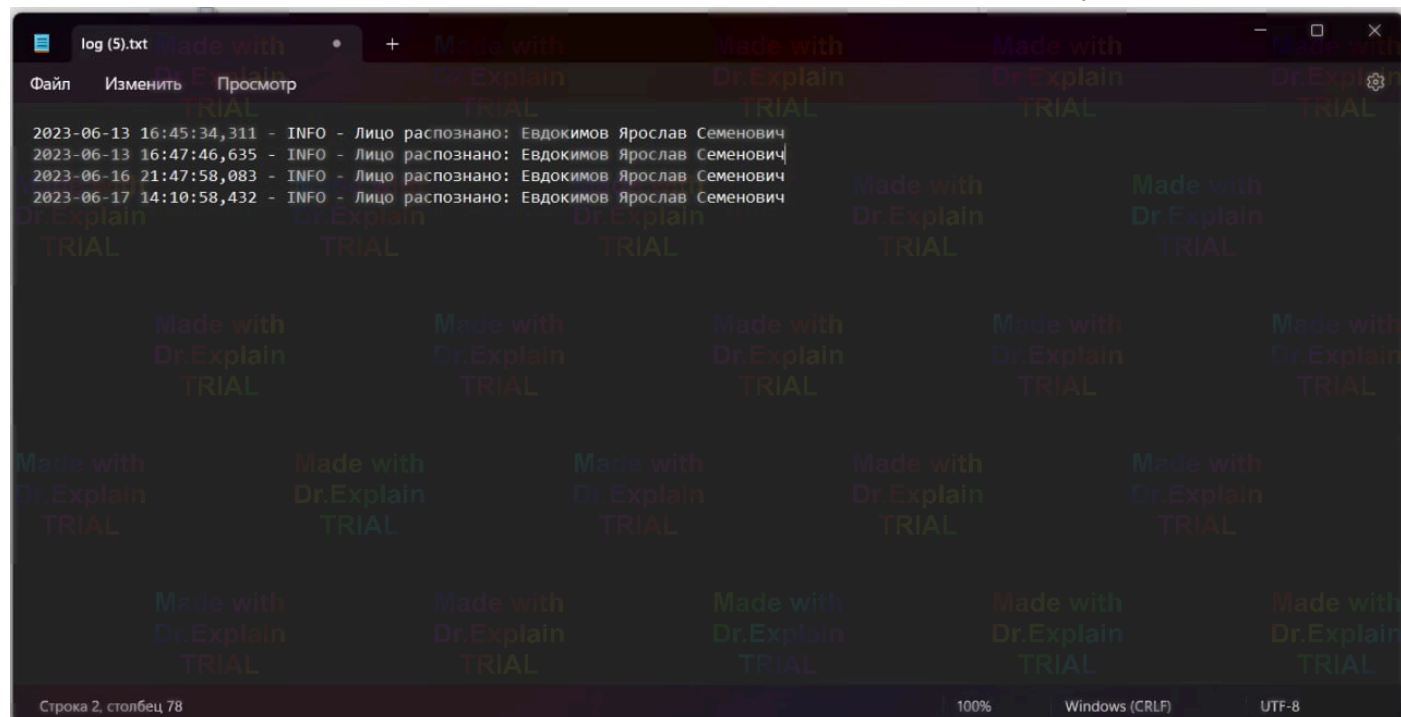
log (5).txt

Файл Изменить Просмотр

2023-06-13 16:45:34,311 - INFO - Лицо распознано: Евдокимов Ярослав Семенович
2023-06-13 16:47:46,635 - INFO - Лицо распознано: Евдокимов Ярослав Семенович
2023-06-16 21:47:58,083 - INFO - Лицо распознано: Евдокимов Ярослав Семенович
2023-06-17 14:10:58,432 - INFO - Лицо распознано: Евдокимов Ярослав Семенович

Made with Dr.Explain TRIAL

Строка 2, столбец 78 100% Windows (CRLF) UTF-8